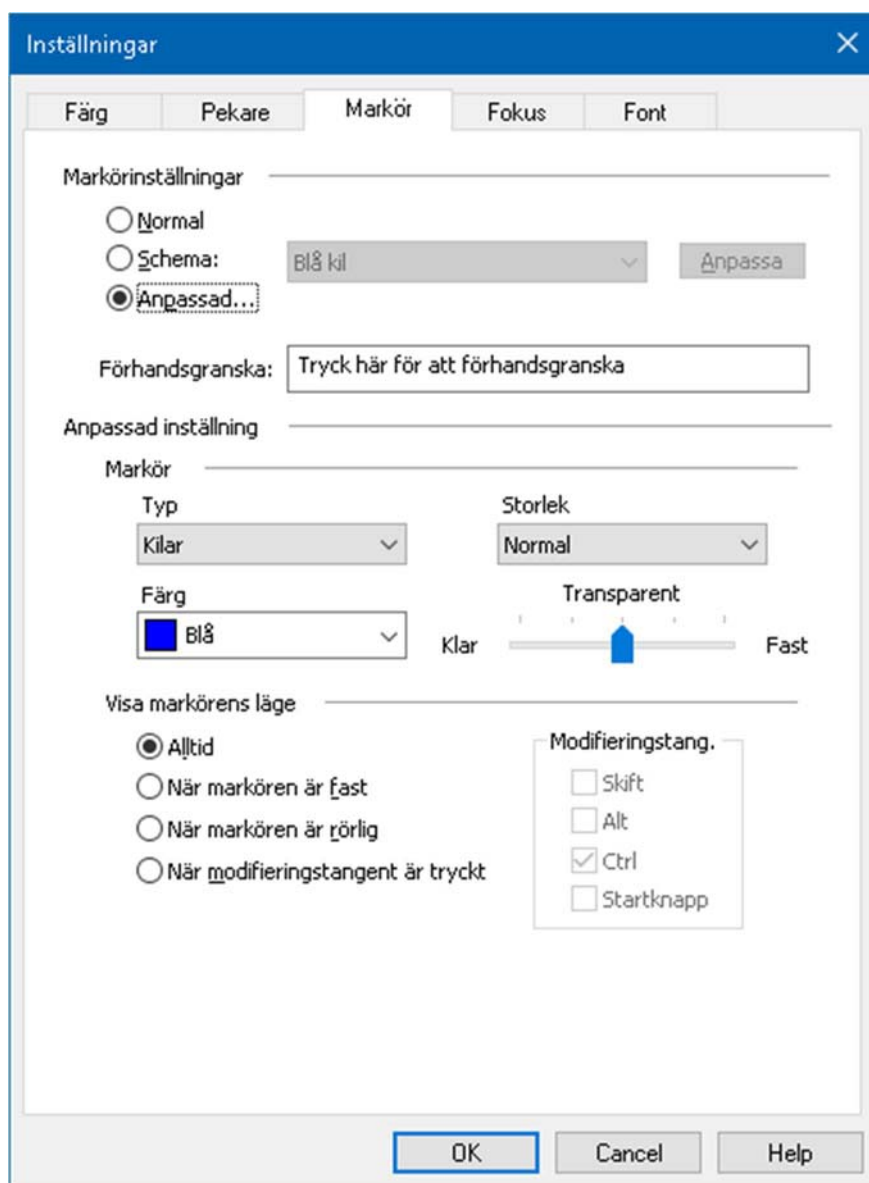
Inställningar

Färg | Pekare | Markör | Fokus | Font

Markörinställningar

Normal
Schema: Blå kil Anpassa
Anpassad...

Förhandsgranska: Tryck här för att förhandsgranska

Anpassad inställning

Markör

Typ
Kilar

Storlek
Normal

Färg
Blå

Transparent
Klar Fast

Visa markörens läge

Alltid
När markören är fast
När markören är rörlig
När modifieringstangent är tryckt

Modifieringstang.
Skift
Alt
Ctrl
Startknapp

OK Cancel Help